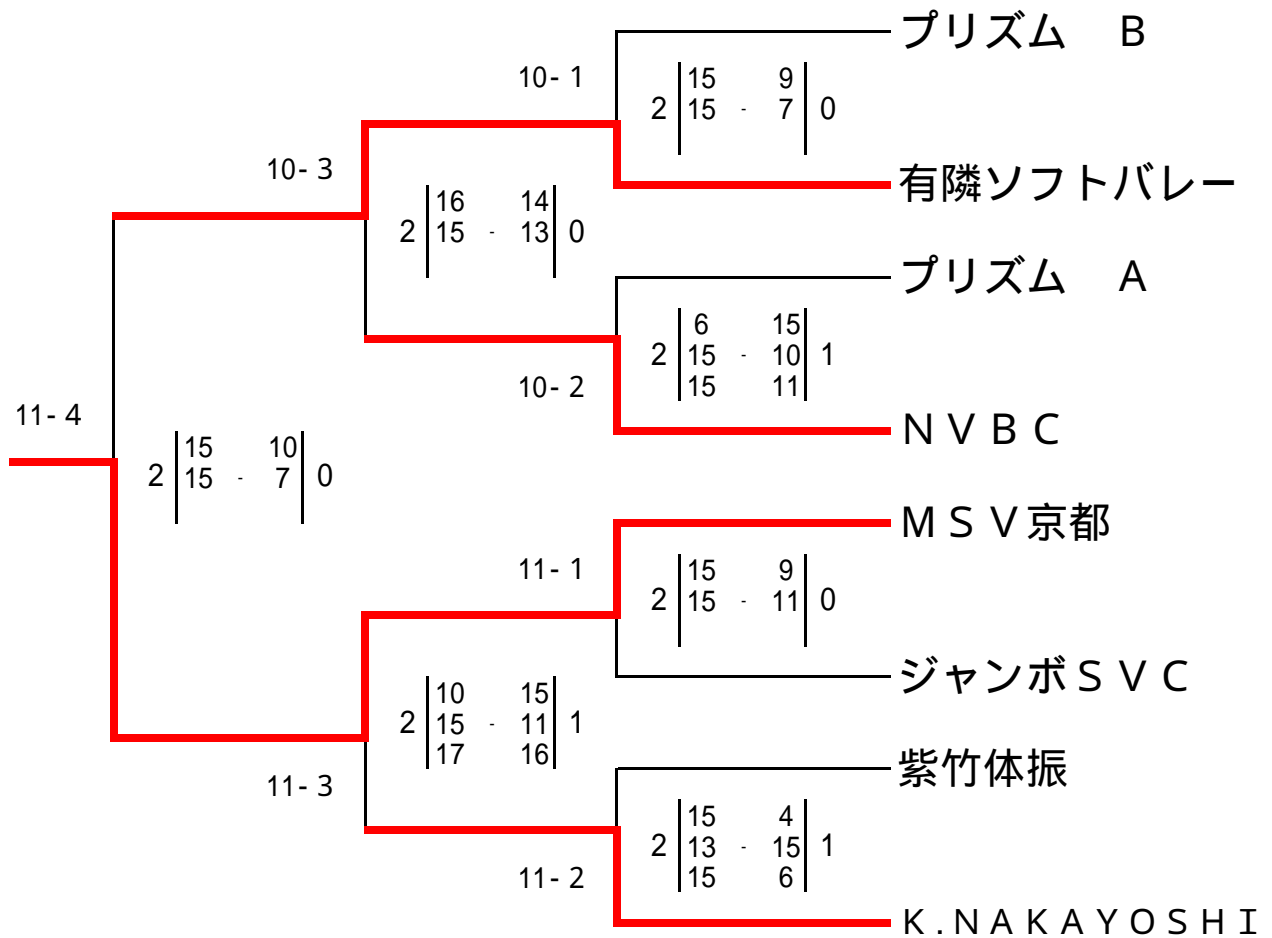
プリズム　B

10- 1

2 | 15 - 9 | 0
15 - 7

有隣ソフトバレー

10- 3

2 | 16 - 14 | 0
15 - 13

プリズム　A

2 | 6 - 15 | 1
15 - 10
15 - 11

10- 2

ＮＶＢＣ

11- 4

2 | 15 - 10 | 0
15 - 7

ＭＳＶ京都

11- 1

2 | 15 - 9 | 0
15 - 11

ジャンボＳＶＣ

2 | 10 - 15 | 1
15 - 11
17 - 16

11- 3

紫竹体振

2 | 15 - 4 | 1
13 - 15
15 - 6

11- 2

K.NAKAYOSHI